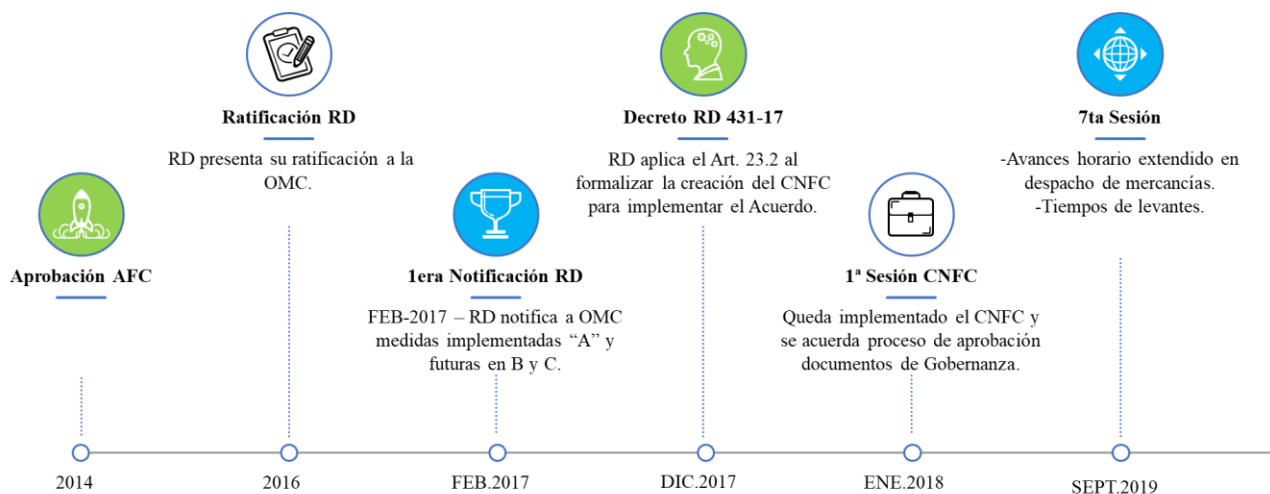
Aprobación AFC

2014

Ratificación RD

RD presenta su ratificación a la OMC.

2016

1era Notificación RD

FEB-2017 – RD notifica a OMC medidas implementadas “A” y futuras en B y C.

FEB.2017

Decreto RD 431-17

RD aplica el Art. 23.2 al formalizar la creación del CNFC para implementar el Acuerdo.

DIC.2017

1ª Sesión CNFC

Queda implementado el CNFC y se acuerda proceso de aprobación documentos de Gobernanza.

ENE.2018

7ta Sesión

-Avances horario extendido en despacho de mercancías.
-Tiempos de levantes.

SEPT.2019